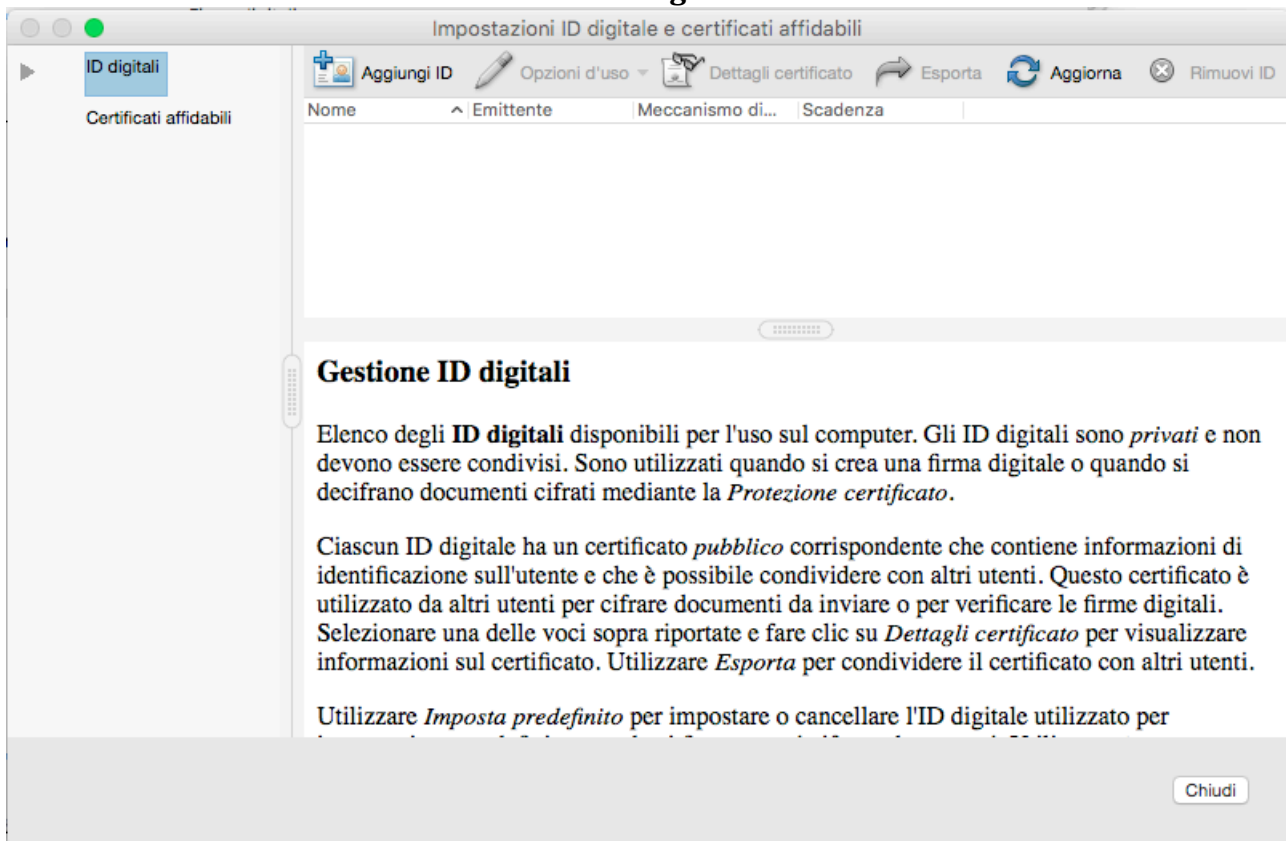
Impostazioni ID digitale e certificati affidabili

ID digitali

Certificati affidabili

Aggiungi ID  Opzioni d'uso  Dettagli certificato  Esporta  Aggiorna  Rimuovi ID

| Nome | Emittente | Meccanismo di... | Scadenza |
|---|---|---|---|

**Gestione ID digitali**

Elenco degli **ID digitali** disponibili per l'uso sul computer. Gli ID digitali sono *privati* e non devono essere condivisi. Sono utilizzati quando si crea una firma digitale o quando si decifrano documenti cifrati mediante la *Protezione certificato*.

Ciascun ID digitale ha un certificato *pubblico* corrispondente che contiene informazioni di identificazione sull'utente e che è possibile condividere con altri utenti. Questo certificato è utilizzato da altri utenti per cifrare documenti da inviare o per verificare le firme digitali. Selezionare una delle voci sopra riportate e fare clic su *Dettagli certificato* per visualizzare informazioni sul certificato. Utilizzare *Esporta* per condividere il certificato con altri utenti.

Utilizzare *Imposta predefinito* per impostare o cancellare l'ID digitale utilizzato per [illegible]

Chiudi